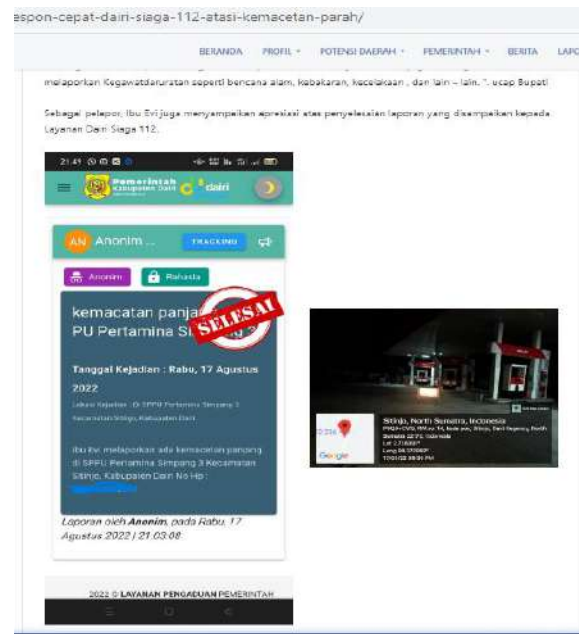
espon-cepat-dairi-siaga-112-atasi-kemacetan-parah/

BERANDA PROFIL ▾ POTENSI DAERAH ▾ PEMERINTAH ▾ BERITA LAPO

melaporkan Kegawatdaruratan seperti bencana alam, kebakaran, kecelakaan , dan lain – lain. ", ucap Bupati

Sebagai pelapor, Ibu Evi juga menyampaikan apresiasi atas penyelesaian laporan yang disampaikan kepada Layanan Dairi Siaga 112.

21.41

Pemerintah Kabupaten Dairi dairi

AN Anonim ... TRACKING

Anonim Rahasia

kemacetan panja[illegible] PU Pertamina Si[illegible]

SELESAI

Tanggal Kejadian : Rabu, 17 Agustus 2022

Lokasi Kejadian : Di SPPU Pertamina Simpang 3 Kecamatan Sitinjo, Kabupaten Dairi

Ibu Evi melaporkan ada kemacetan panjang di SPPU Pertamina Simpang 3 Kecamatan Sitinjo, Kabupaten Dairi No Hp : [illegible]

Laporan oleh Anonim, pada Rabu, 17 Agustus 2022 | 21:03:08

2022 © LAYANAN PENGADUAN PEMERINTAH

Sitinjo, North Sumatra, Indonesia
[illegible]
Google